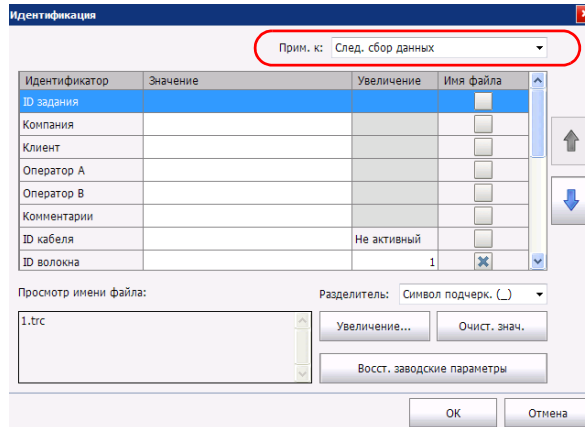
Идентификация

Прим. к: След. сбор данных

| Идентификатор | Значение | Увеличение | Имя файла |
|---|---|---|---|
| ID задания | | | |
| Компания | | | |
| Клиент | | | |
| Оператор А | | | |
| Оператор В | | | |
| Комментарии | | | |
| ID кабеля | | Не активный | |
| ID волокна | | 1 | |

Просмотр имени файла:

1.trc

Разделитель: Символ подчерк. (_)

Увеличение...

Очист. знач.

Восст. заводские параметры

OK

Отмена